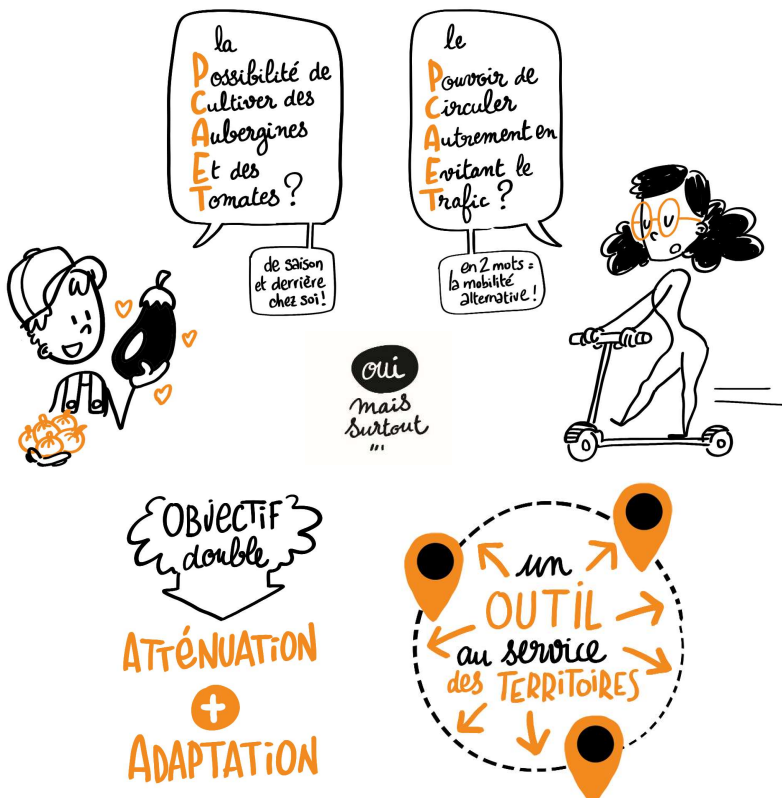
la
Possibilité de Cultiver des Aubergines Et des Tomates ?

de saison et derrière chez soi !

le
Pouvoir de Circuler Autrement en Evitant le Trafic ?

en 2 mots : la mobilité alternative !

oui
mais surtout
...

OBJECTIF double

ATTÉNUATION
+
ADAPTATION

un OUTIL au service des TERRITOIRES